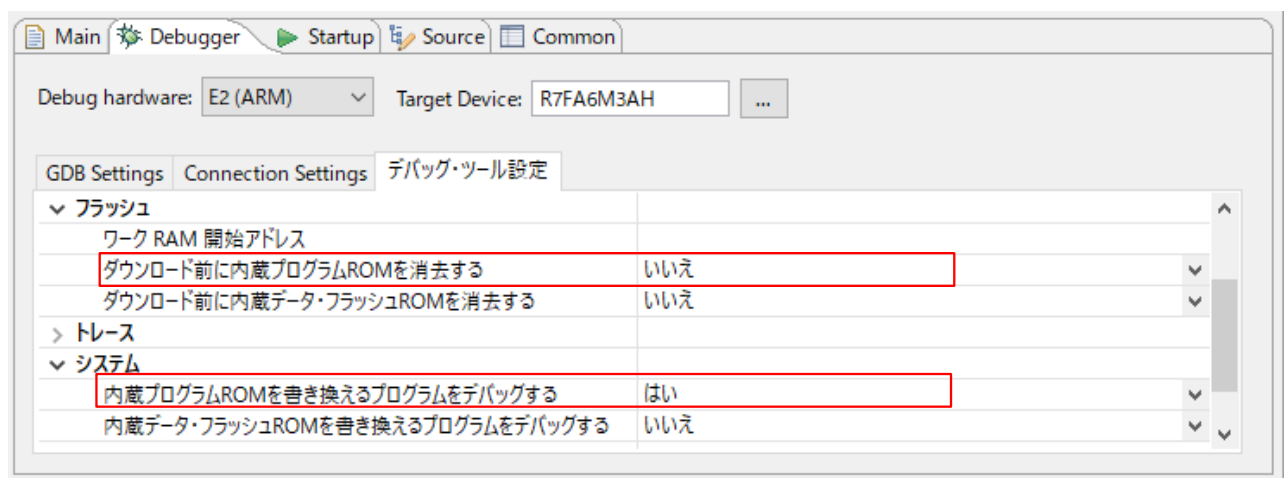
Main Debugger Startup Source Common

Debug hardware: E2 (ARM)
Target Device: R7FA6M3AH ...

GDB Settings Connection Settings デバッグ・ツール設定

| | |
|---|---|
| フラッシュ | |
| ワーク RAM 開始アドレス | |
| ダウンロード前に内蔵プログラムROMを消去する | いいえ |
| ダウンロード前に内蔵データ・フラッシュROMを消去する | いいえ |
| トレース | |
| システム | |
| 内蔵プログラムROMを書き換えるプログラムをデバッグする | はい |
| 内蔵データ・フラッシュROMを書き換えるプログラムをデバッグする | いいえ |